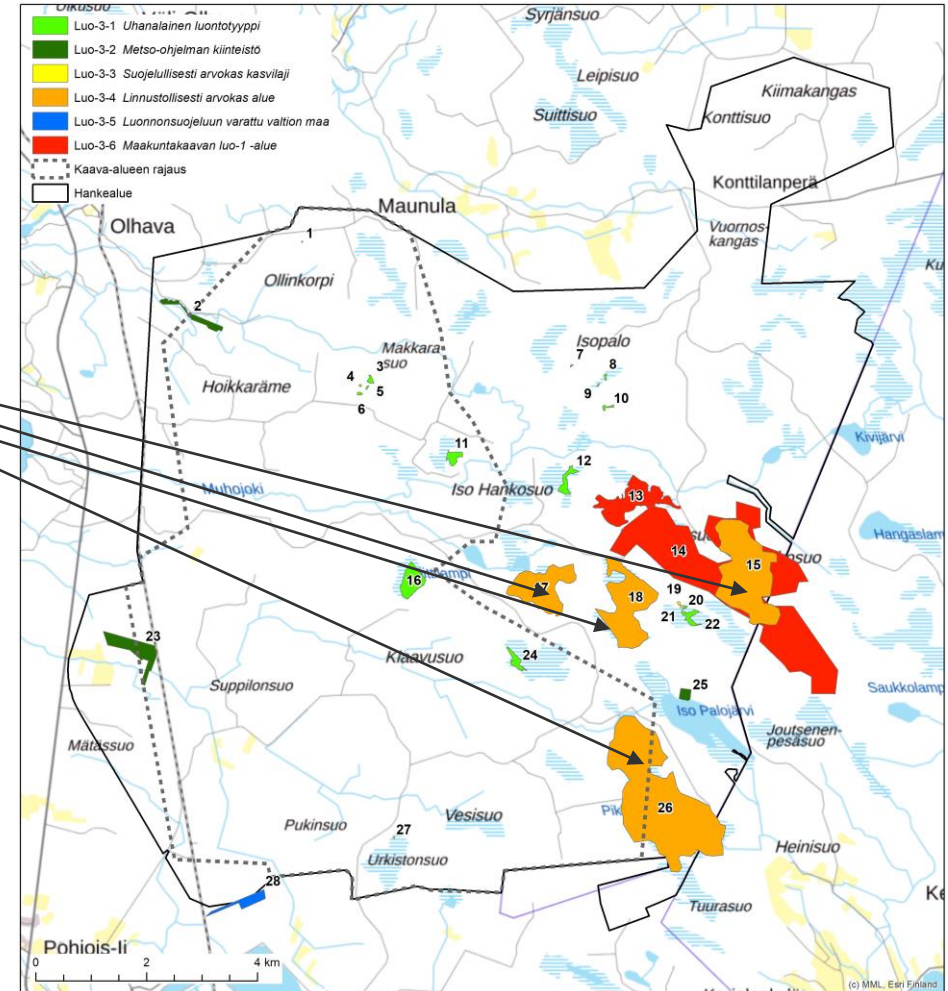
Luo-3-1 Uhanalainen luontotyyppi
Luo-3-2 Metso-ohjelman kiinteistö
Luo-3-3 Suojelullisesti arvokas kasvilaji
Luo-3-4 Linnustollisesti arvokas alue
Luo-3-5 Luonnonsuojeluun varattu valtion maa
Luo-3-6 Maakuntakaavan luo-1 -alue
Kaava-alueen rajaus
Hankealue

Syrjänsuo
Leipisuo
Suittisuo
Kiimakangas
Konttisuo
Konttilanperä
Vuornoskangas
Olhava
Maunula
Ollinkorpi
Hoikkaräme
Makkarasuo
Isopalo
Kivijärvi
Muhojoki
Iso Hankosuo
Hangaslam
Klaavusuo
Suppilonsuo
Saukkolamp
Iso Palojärvi
Joutsenenpesäsuo
Mätäsuo
Pukinsuo
Vesisuo
Urkistonsuo
Heinisuo
Tuurasuo
Pohjois-Ii
Ke
Ku
Pi
suo
1 2 3 4 5 6 7 8 9 10 11 12 13 14 15 16 17 18 19 20 21 22 23 24 25 26 27 28
0 2 4 km
(c) MML, Esri Finland